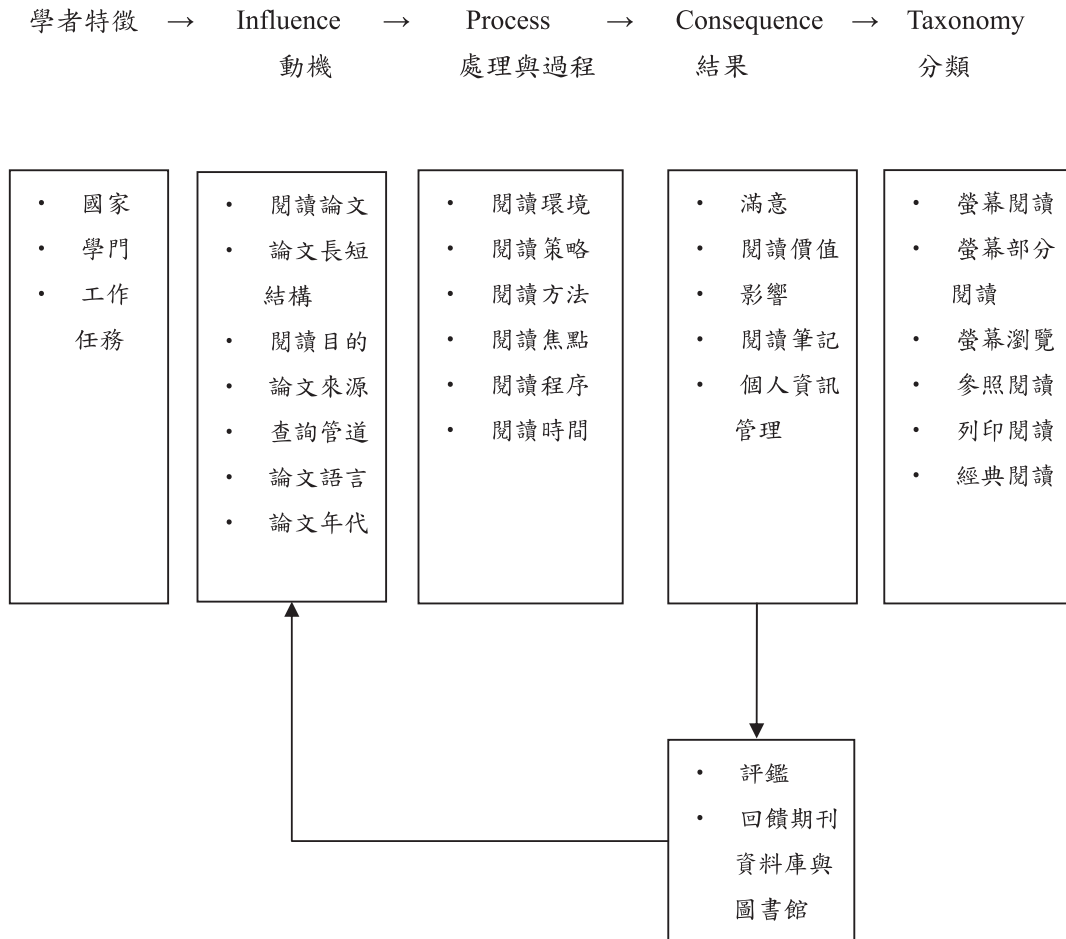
學者特徵 → Influence 動機 → Process 處理與過程 → Consequence 結果 → Taxonomy 分類

• 國家
• 學門
• 工作任務

• 閱讀論文
• 論文長短結構
• 閱讀目的
• 論文來源
• 查詢管道
• 論文語言
• 論文年代

• 閱讀環境
• 閱讀策略
• 閱讀方法
• 閱讀焦點
• 閱讀程序
• 閱讀時間

• 滿意
• 閱讀價值
• 影響
• 閱讀筆記
• 個人資訊管理

• 螢幕閱讀
• 螢幕部分閱讀
• 螢幕瀏覽
• 參照閱讀
• 列印閱讀
• 經典閱讀

• 評鑑
• 回饋期刊資料庫與圖書館